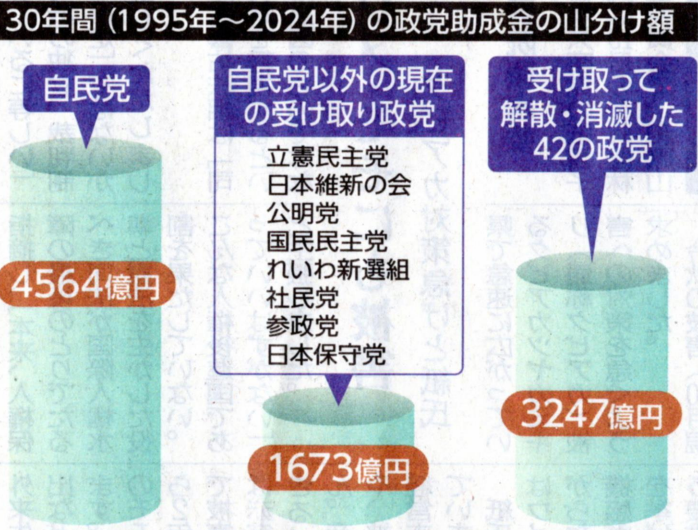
30年間（1995年～2024年）の政党助成金の山分け額

自民党

4564億円

自民党以外の現在の受け取り政党

立憲民主党
日本維新の会
公明党
国民民主党
れいわ新選組
社民党
参政党
日本保守党

1673億円

受け取って解散・消滅した42の政党

3247億円